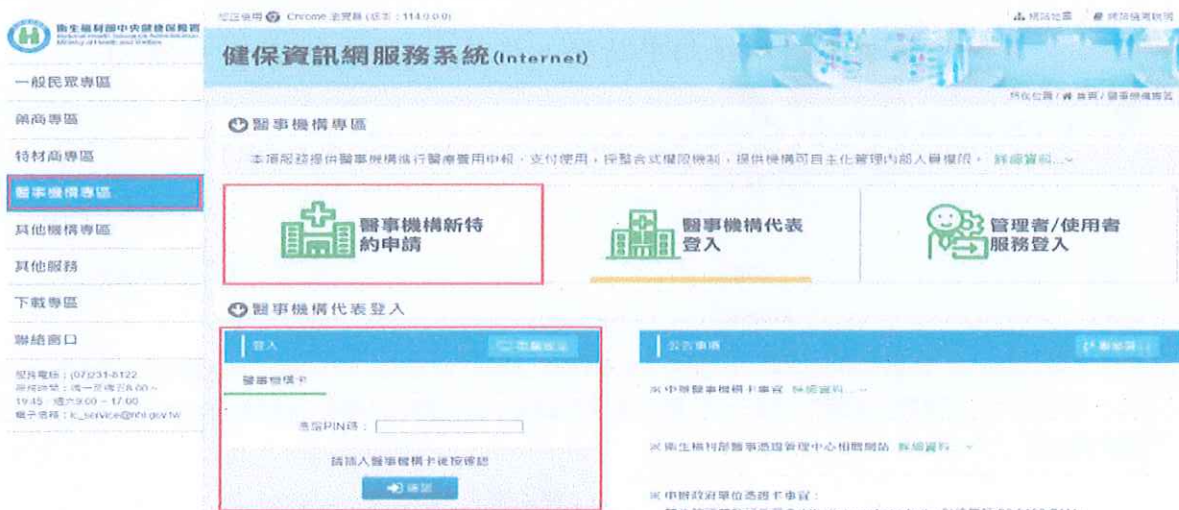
衛生福利部中央健康保險署
National Health Insurance Administration Ministry of Health and Welfare

建議使用 Chrome 瀏覽器 (版本：114.0.0.0)

網站地圖　網路填寫說明

健保資訊網服務系統(Internet)

一般民眾專區
藥商專區
特材商專區
醫事機構專區
其他機構專區
其他服務
下載專區
聯絡窗口

服務電話：(07)231-5122
服務時間：週一至週五8:00～19:45，週六8:00～17:00
電子信箱：ic_service@nhi.gov.tw

所在位置 / 首頁 / 醫事機構專區

醫事機構專區

本專區提供醫事機構進行醫療費用申報、支付使用，採整合式權限機制，提供機構可自主化管理內部人員權限。 詳細資料...

醫事機構新特約申請

醫事機構代表登入

管理者/使用者服務登入

醫事機構代表登入

登入　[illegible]

醫事機構卡

憑證PIN碼：

請插入醫事機構卡後按確認

確認

公告事項　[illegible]

※申辦醫事機構卡事宜 詳細資料...

※衛生福利部醫事憑證管理中心相關網站 詳細資料

※申辦政府單位憑證卡事宜：